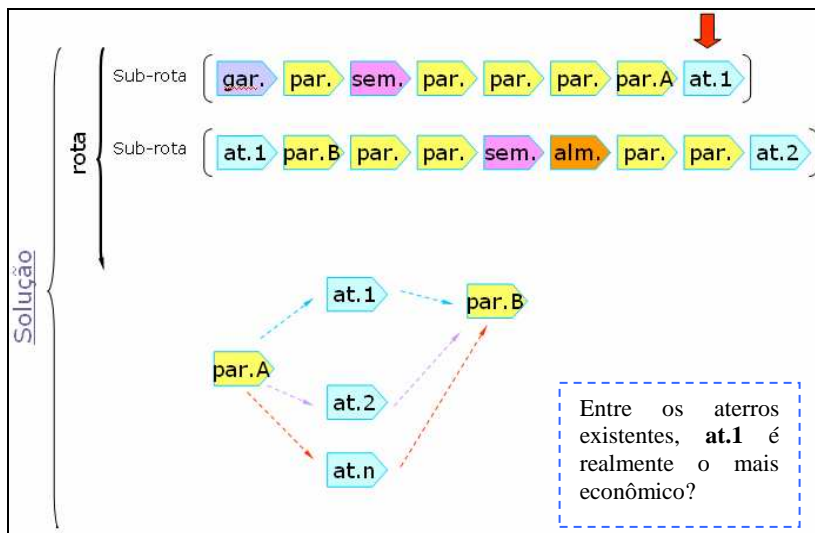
Solução

rota

Sub-rota gar. par. sem. par. par. par. par.A at.1

Sub-rota at.1 par.B par. par. sem. alm. par. par. at.2

at.1

par.B

par.A

at.2

at.n

Entre os aterros existentes, **at.1** é realmente o mais econômico?